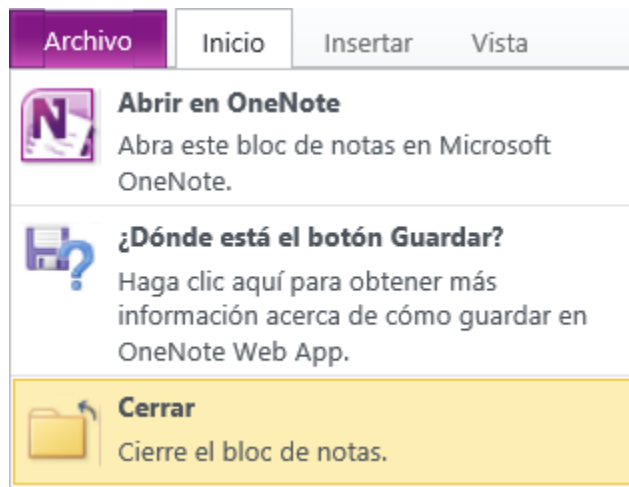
Archivo Inicio Insertar Vista

Abrir en OneNote
Abra este bloc de notas en Microsoft OneNote.

¿Dónde está el botón Guardar?
Haga clic aquí para obtener más información acerca de cómo guardar en OneNote Web App.

Cerrar
Cierre el bloc de notas.